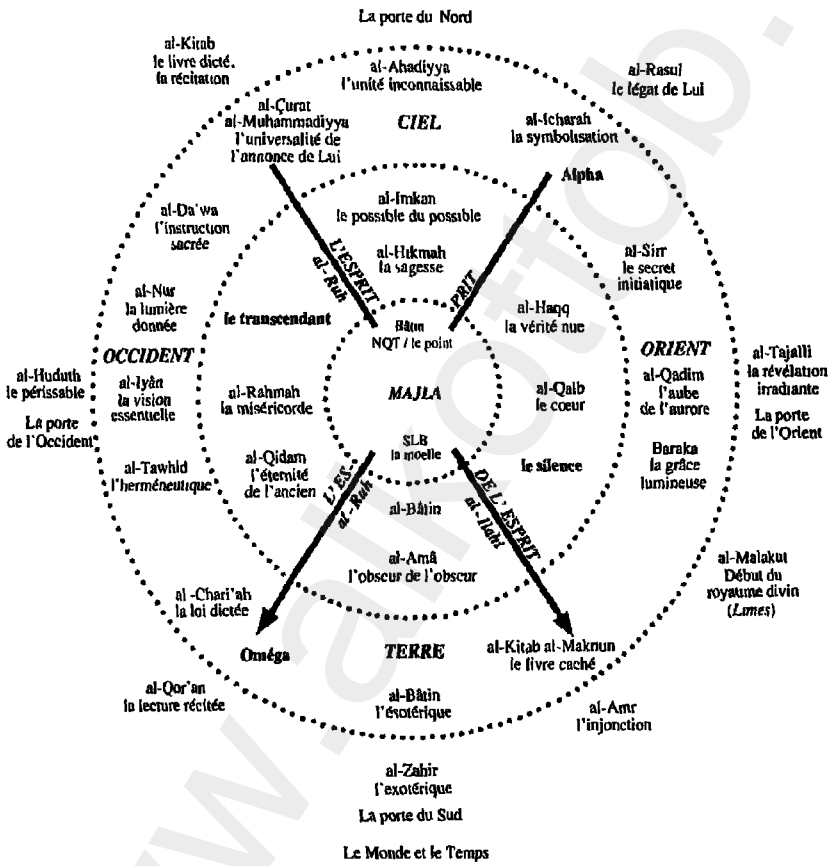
La porte du Nord

al-Kitab
le livre dicté,
la récitation

al-Ahadiyya
l'unité inconnaissable

al-Rasul
le légat de Lui

al-Çurat
al-Muhammadiyya
l'universalité de
l'annonce de Lui

CIEL

al-Icharah
la symbolisation

Alpha

al-Imkan
le possible du possible

al-Da'wa
l'instruction
sacrée

L'ESPRIT
al-Ruh

al-Hikmah
la sagesse

PRIT

al-Sirr
le secret
initiatique

al-Nur
la lumière
donnée

le transcendant

Bâtin
NQT / le point

al-Haqq
la vérité nue

ORIENT

OCCIDENT

al-Tajalli
la révélation
irradiante

al-Huduth
le périssable

al-Iyân
la vision
essentielle

al-Rahmah
la miséricorde

MAJLA

al-Qalb
le coeur

al-Qadim
l'aube
de l'aurore

La porte
de l'Occident

La porte
de l'Orient

SLB
la moelle

al-Tawhid
l'herméneutique

al-Qidam
l'éternité
de l'ancien

L'ES
al-Ruh

DE L'ESPRIT
al-Ilahi

le silence

Baraka
la grâce
lumineuse

al-Bâtin

al-Amâ
l'obscur de l'obscur

al-Malakut
Début du
royaume divin
(Lunes)

al-Chari'ah
la loi dictée

Oméga

TERRE

al-Kitab al-Maknun
le livre caché

al-Qor'an
la lecture récitée

al-Bâtin
l'ésotérique

al-Amr
l'injonction

al-Zahir
l'exotérique

La porte du Sud

Le Monde et le Temps